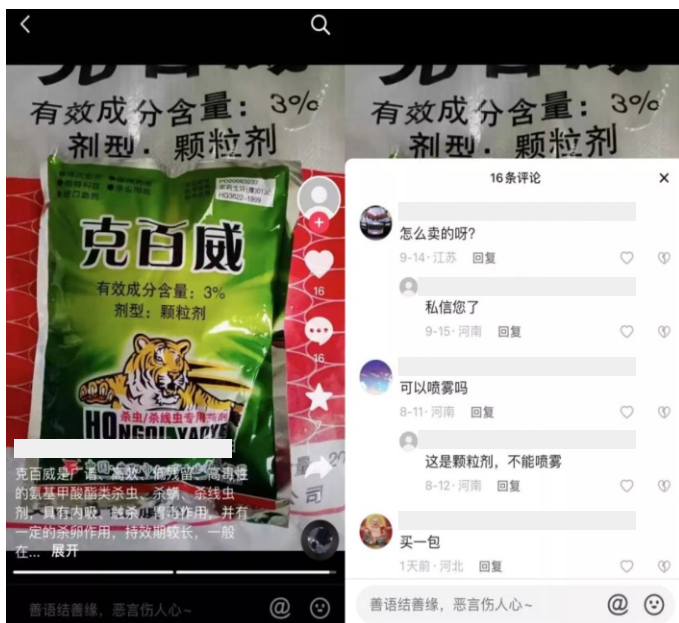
有效成分含量：3%
剂型：颗粒剂

克百威
有效成分含量：3%
剂型：颗粒剂
HONGLI YAOYE
杀虫/杀线虫专用药剂

16
16

克百威是广谱、高效、低残留、高毒性的氨基甲酸酯类杀虫、杀螨、杀线虫剂，具有内吸、触杀、胃毒作用，并有一定的杀卵作用，持效期较长，一般在... 展开

善语结善缘，恶言伤人心~

有效成分含量：3%
剂型：颗粒剂

16条评论

怎么卖的呀？
9-14 · 江苏 回复

私信您了
9-15 · 河南 回复

可以喷雾吗
8-11 · 河南 回复

这是颗粒剂，不能喷雾
8-12 · 河南 回复

买一包
1天前 · 河北 回复

善语结善缘，恶言伤人心~